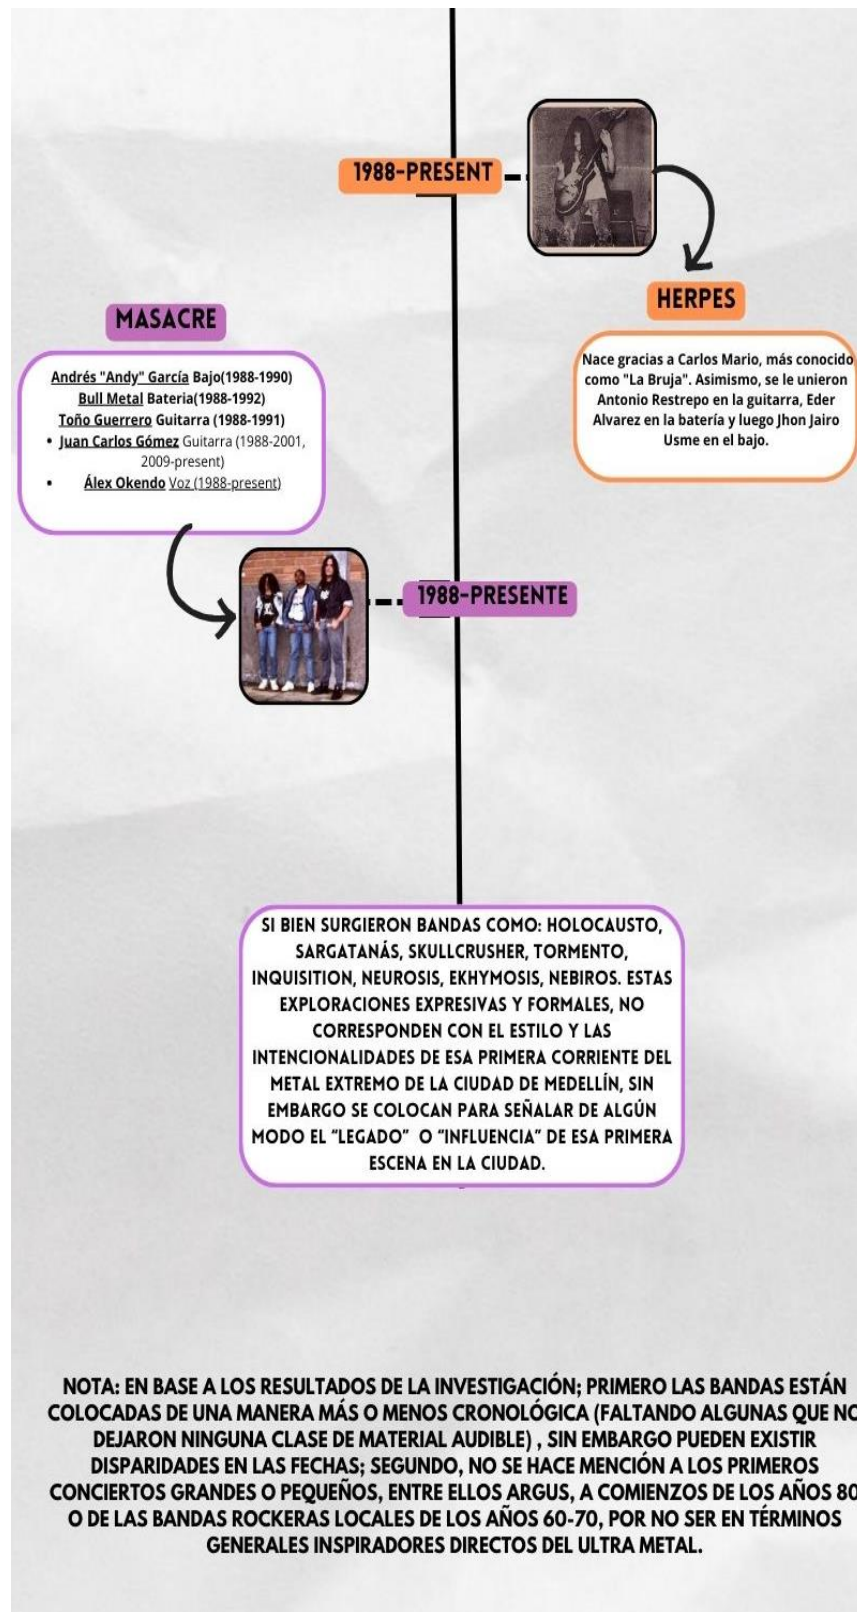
1988-PRESENT

HERPES

Nace gracias a Carlos Mario, más conocido como "La Bruja". Asimismo, se le unieron Antonio Restrepo en la guitarra, Eder Alvarez en la batería y luego Jhon Jairo Usme en el bajo.

MASACRE

Andrés "Andy" García Bajo(1988-1990)
Bull Metal Bateria(1988-1992)
Toño Guerrero Guitarra (1988-1991)
• Juan Carlos Gómez Guitarra (1988-2001, 2009-present)
• Álex Okendo Voz (1988-present)

1988-PRESENTE

SI BIEN SURGIERON BANDAS COMO: HOLOCAUSTO, SARGATANÁS, SKULLCRUSHER, TORMENTO, INQUISITION, NEUROSIS, EKHYMOSIS, NEBIROS. ESTAS EXPLORACIONES EXPRESIVAS Y FORMALES, NO CORRESPONDEN CON EL ESTILO Y LAS INTENCIONALIDADES DE ESA PRIMERA CORRIENTE DEL METAL EXTREMO DE LA CIUDAD DE MEDELLÍN, SIN EMBARGO SE COLOCAN PARA SEÑALAR DE ALGÚN MODO EL "LEGADO" O "INFLUENCIA" DE ESA PRIMERA ESCENA EN LA CIUDAD.

NOTA: EN BASE A LOS RESULTADOS DE LA INVESTIGACIÓN; PRIMERO LAS BANDAS ESTÁN COLOCADAS DE UNA MANERA MÁS O MENOS CRONOLÓGICA (FALTANDO ALGUNAS QUE NO DEJARON NINGUNA CLASE DE MATERIAL AUDIBLE) , SIN EMBARGO PUEDEN EXISTIR DISPARIDADES EN LAS FECHAS; SEGUNDO, NO SE HACE MENCIÓN A LOS PRIMEROS CONCIERTOS GRANDES O PEQUEÑOS, ENTRE ELLOS ARGUS, A COMIENZOS DE LOS AÑOS 80 O DE LAS BANDAS ROCKERAS LOCALES DE LOS AÑOS 60-70, POR NO SER EN TÉRMINOS GENERALES INSPIRADORES DIRECTOS DEL ULTRA METAL.